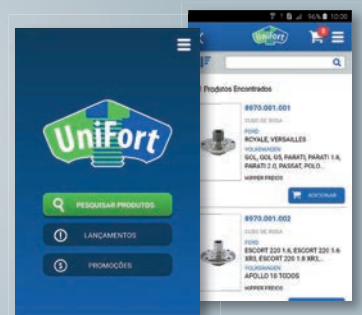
96% 12:00

UniFort

PESQUISAR PRODUTOS

LANÇAMENTOS

PROMOÇÕES

UniFort

Produtos Encontrados

8970.001.001

CUBO DE RODA

FORD

ROYALE, VERSAILLES

VOLKSWAGEN

GOL, GOL G5, PARATI, PARATI 1.6, PARATI 2.0, PASSAT, POLO...

VER PREÇOS

ADICIONAR

8970.001.002

CUBO DE RODA

FORD

ESCORT 220 1.6, ESCORT 220 1.6 XR3, ESCORT 220 1.8 XR3...

VOLKSWAGEN

APOLLO 16 TODOS

VER PREÇOS